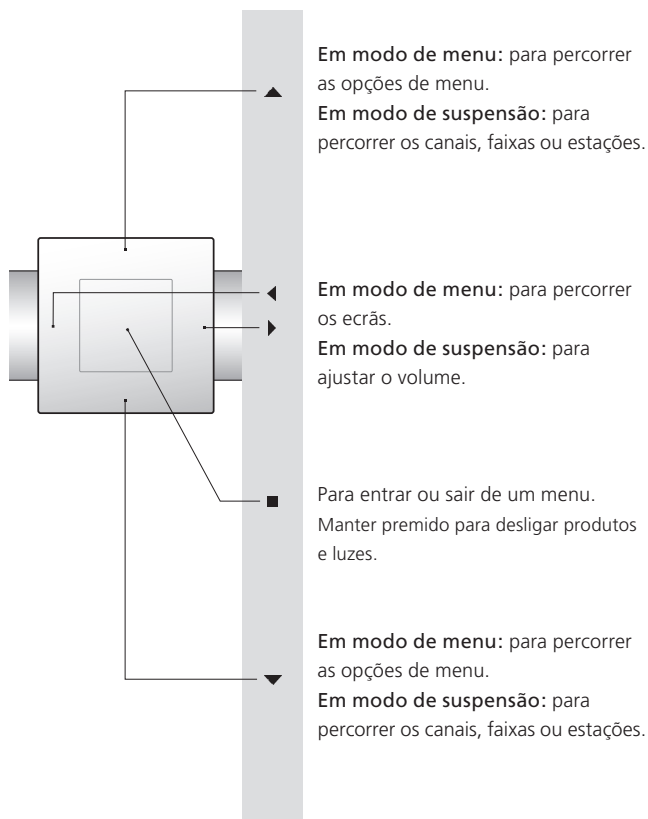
▲

Em modo de menu: para percorrer as opções de menu.
Em modo de suspensão: para percorrer os canais, faixas ou estações.

◀ ▶

Em modo de menu: para percorrer os ecrãs.
Em modo de suspensão: para ajustar o volume.

■

Para entrar ou sair de um menu. Manter premido para desligar produtos e luzes.

▼

Em modo de menu: para percorrer as opções de menu.
Em modo de suspensão: para percorrer os canais, faixas ou estações.